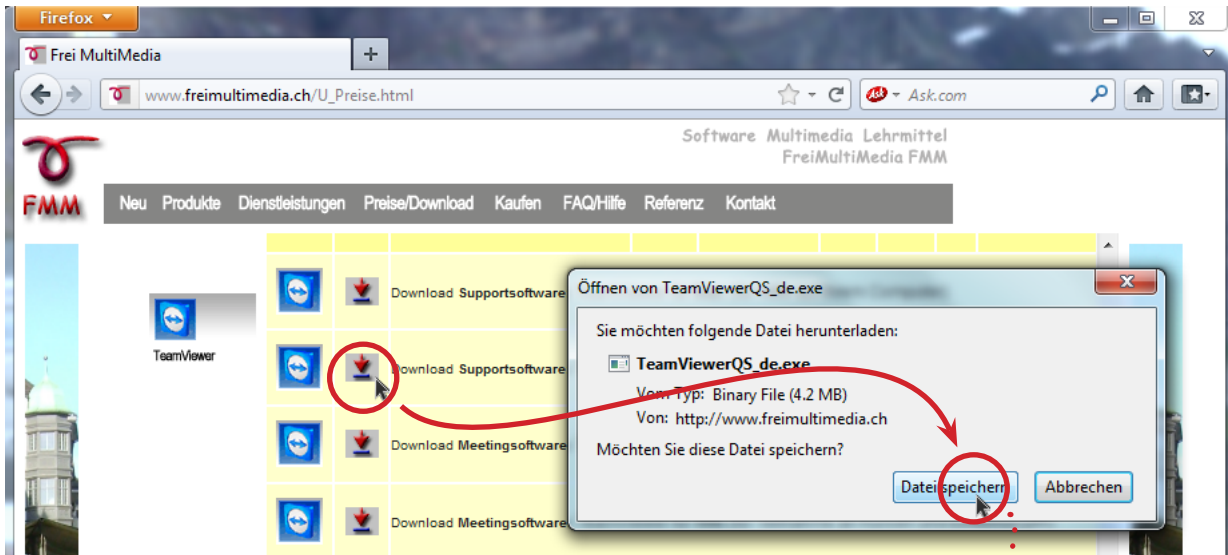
Firefox

Frei MultiMedia

www.freimultimedia.ch/U_Preise.html

Ask.com

Software Multimedia Lehrmittel
FreiMultiMedia FMM

FMM

Neu Produkte Dienstleistungen Preise/Download Kaufen FAQ/Hilfe Referenz Kontakt

TeamViewer

Download Supportsoftware

Download Supportsoftware

Download Meetingsoftware

Download Meetingsoftware

Öffnen von TeamViewerQS_de.exe

Sie möchten folgende Datei herunterladen:

TeamViewerQS_de.exe

Vom Typ: Binary File (4.2 MB)

Von: http://www.freimultimedia.ch

Möchten Sie diese Datei speichern?

Datei speichern

Abbrechen